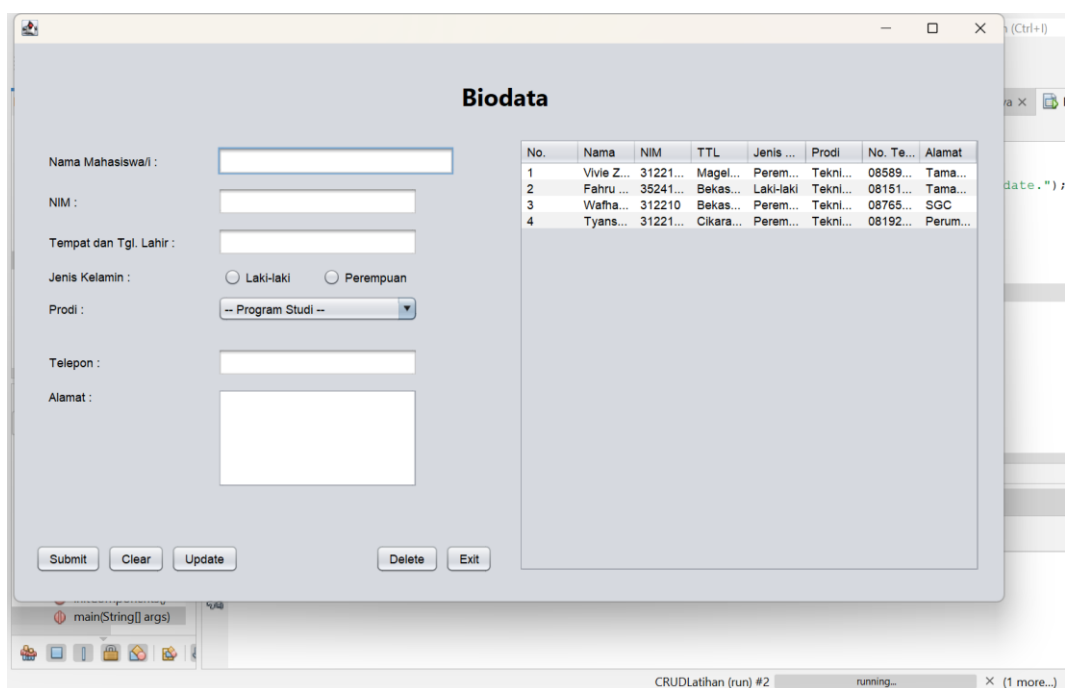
Biodata

Nama Mahasiswa/i :

NIM :

Tempat dan Tgl. Lahir :

Jenis Kelamin : Laki-laki Perempuan

Prodi : -- Program Studi --

Telepon :

Alamat :

| No. | Nama | NIM | TTL | Jenis ... | Prodi | No. Te... | Alamat |
|---|---|---|---|---|---|---|---|
| 1 | Vivie Z... | 31221... | Magel... | Perem... | Tekni... | 08589... | Tama... |
| 2 | Fahru ... | 35241... | Bekas... | Laki-laki | Tekni... | 08151... | Tama... |
| 3 | Wafha... | 312210 | Bekas... | Perem... | Tekni... | 08765... | SGC |
| 4 | Tyans... | 31221... | Cikara... | Perem... | Tekni... | 08192... | Perum... |

Submit Clear Update Delete Exit

(Ctrl+I)

a ×

date.");

main(String[] args)

CRUDLatihan (run) #2 running... × (1 more...)